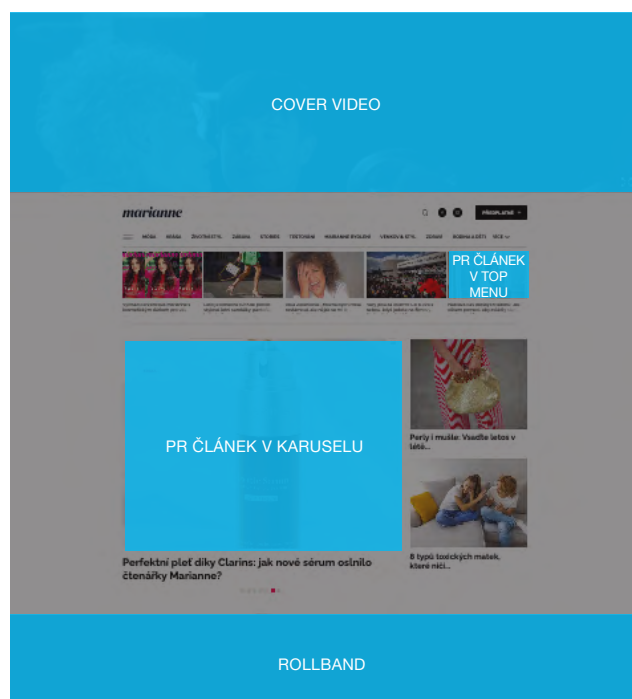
COVER VIDEO

marianne

PŘEDPLATNÉ

MÓDA KRÁSA ŽIVOTNÍ STYL ZDRAVÍ VZTAHY TESTOVÁNÍ MARIANNE BYDLENÍ VENKOV & STYL ZDRAVÍ SOBĚ & DĚTI VÍCE

PR ČLÁNEK V TOP MENU

PR ČLÁNEK V KARUSELU

Perly i mušle: Vsaďte letos v létě...

8 typů toxických matek, které ničí...

Perfektní pleť díky Clarins: jak nové sérum oslnilo čtenářky Marianne?

ROLLBAND